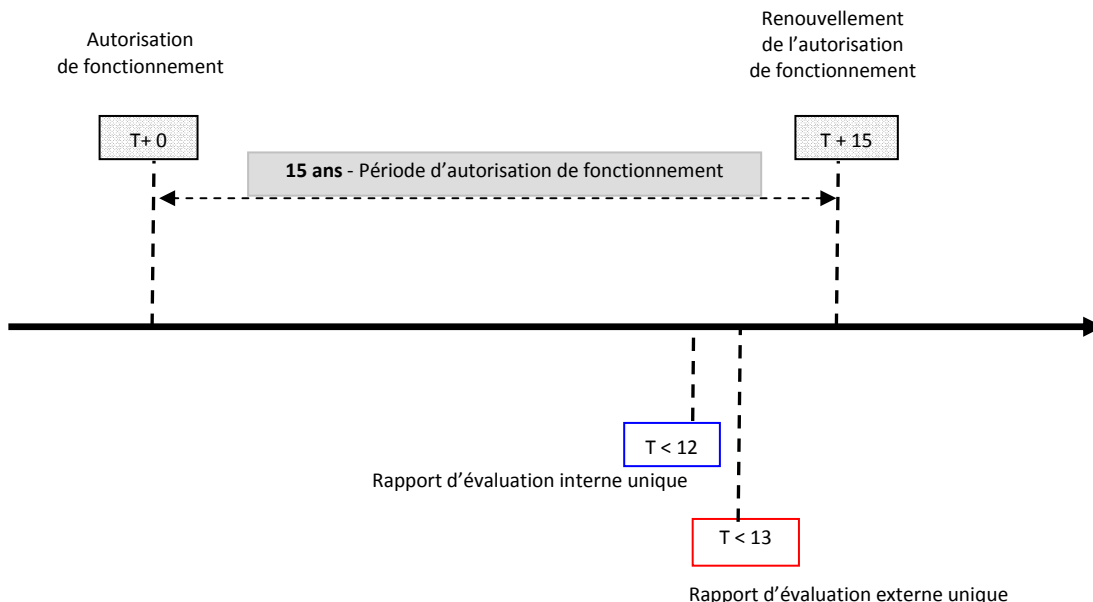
Autorisation de fonctionnement

Renouvellement de l’autorisation de fonctionnement

T+ 0

T + 15

**15 ans** - Période d’autorisation de fonctionnement

T < 12

Rapport d’évaluation interne unique

T < 13

Rapport d’évaluation externe unique